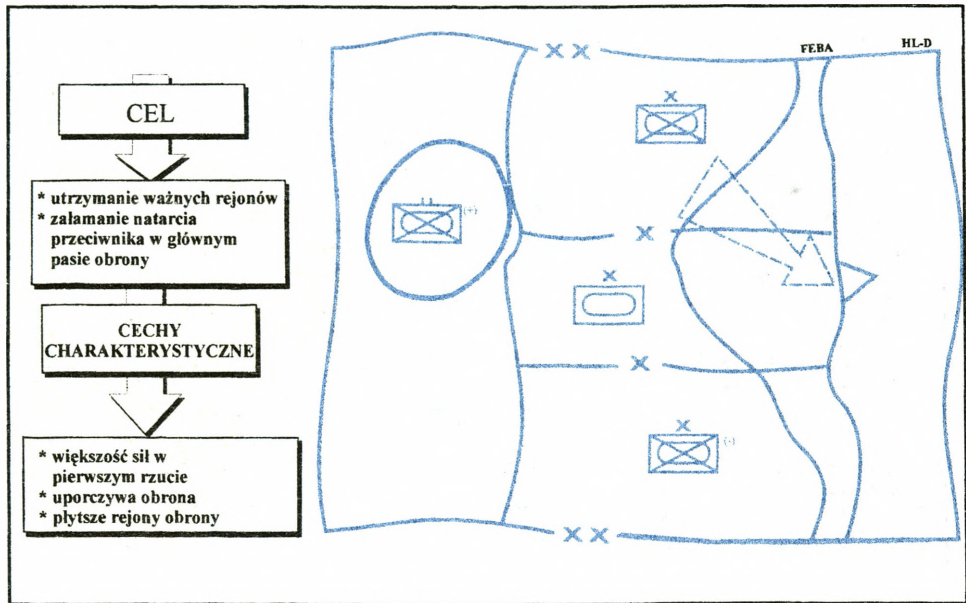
CEL

* utrzymanie ważnych rejonów
* załamanie natarcia przeciwnika w głównym pasie obrony

CECHY CHARAKTERYSTYCZNE

* większość sił w pierwszym rzucie
* uporczywa obrona
* płytsze rejony obrony

XX

FEBA

HL-D

X

II

(+)

X

X

X

X

(-)

XX